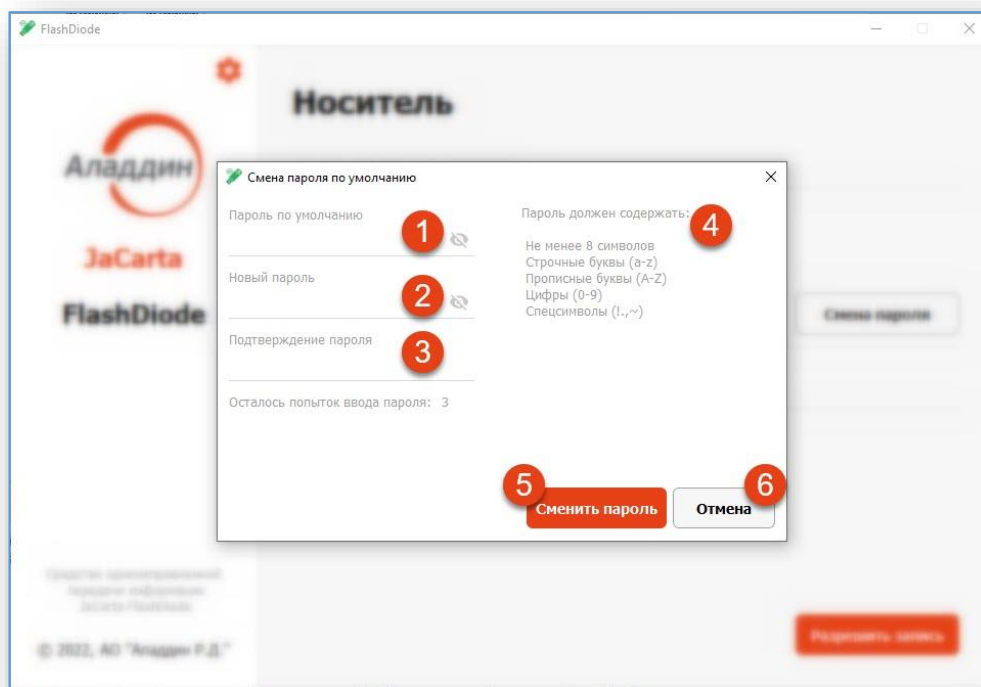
FlashDiode

Носитель

Аладдин

JaCarta

FlashDiode

Смена пароля по умолчанию

Пароль по умолчанию

1

Новый пароль

2

Подтверждение пароля

3

Осталось попыток ввода пароля: 3

Пароль должен содержать:

4

Не менее 8 символов
Строчные буквы (a-z)
Прописные буквы (A-Z)
Цифры (0-9)
Спецсимволы (!.,~)

5

Сменить пароль

6

Отмена

Смена пароля

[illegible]

© 2022, АО "Аладдин Р.Д."

Разрешить запись